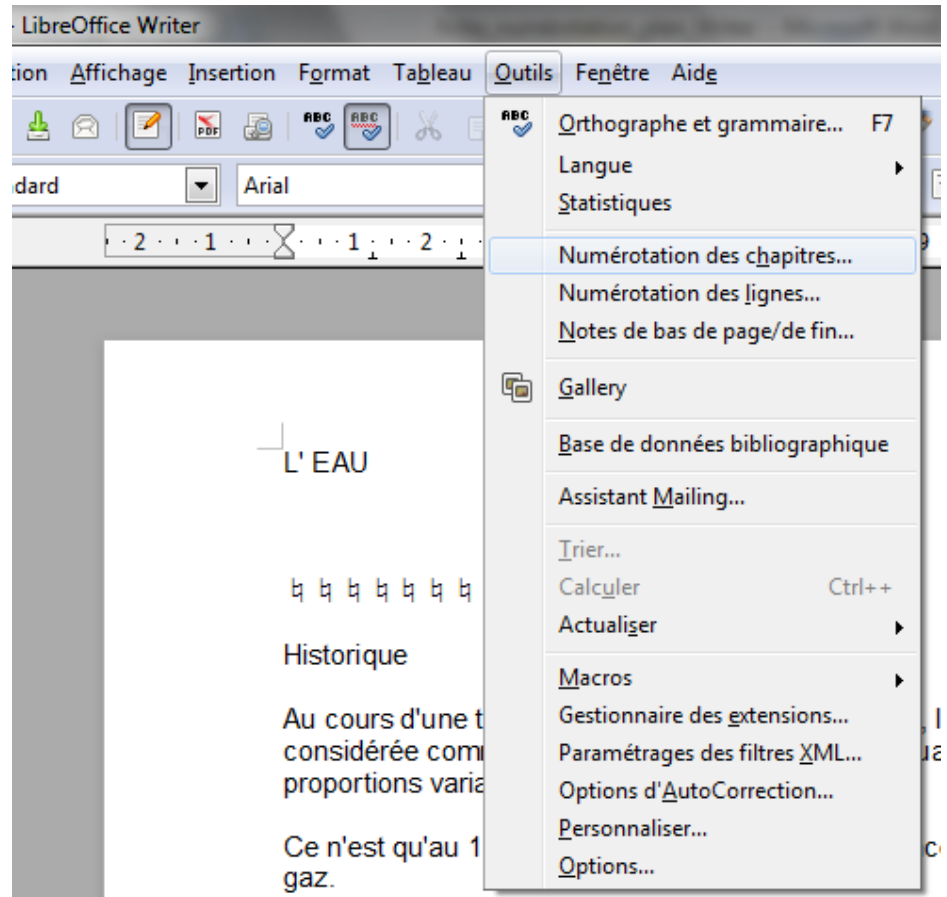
- LibreOffice Writer

tion Affichage Insertion Format Tableau Outils Fenêtre Aide

dard
Arial

· 2 · · · 1 · · · · · · 1 · · · 2 ·

L' EAU

ᄇ ᄇ ᄇ ᄇ ᄇ ᄇ ᄇ

Historique

Au cours d'une t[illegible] considérée com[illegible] proportions varia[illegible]

Ce n'est qu'au 1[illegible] gaz.

Orthographe et grammaire... F7
Langue
Statistiques
Numérotation des chapitres...
Numérotation des lignes...
Notes de bas de page/de fin...
Gallery
Base de données bibliographique
Assistant Mailing...
Trier...
Calculer Ctrl++
Actualiser
Macros
Gestionnaire des extensions...
Paramétrages des filtres XML...
Options d'AutoCorrection...
Personnaliser...
Options...